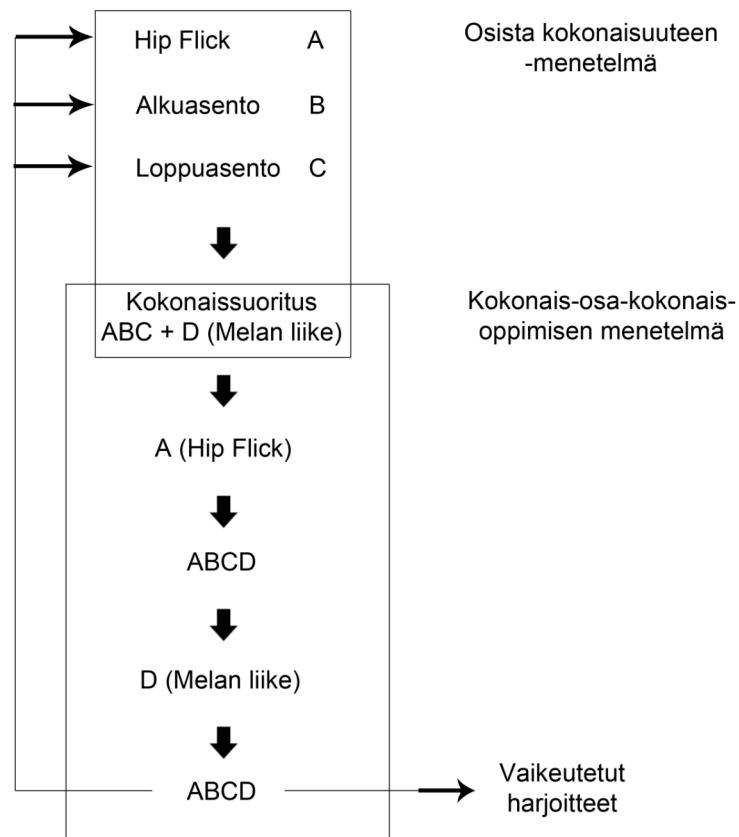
Hip Flick A

Alkuasento B

Loppuasento C

Osista kokonaisuuteen -menetelmä

Kokonaissuoritus ABC + D (Melan liike)

Kokonais-osa-kokonais-oppimisen menetelmä

A (Hip Flick)

ABCD

D (Melan liike)

ABCD

Vaikeutetut harjoitteet